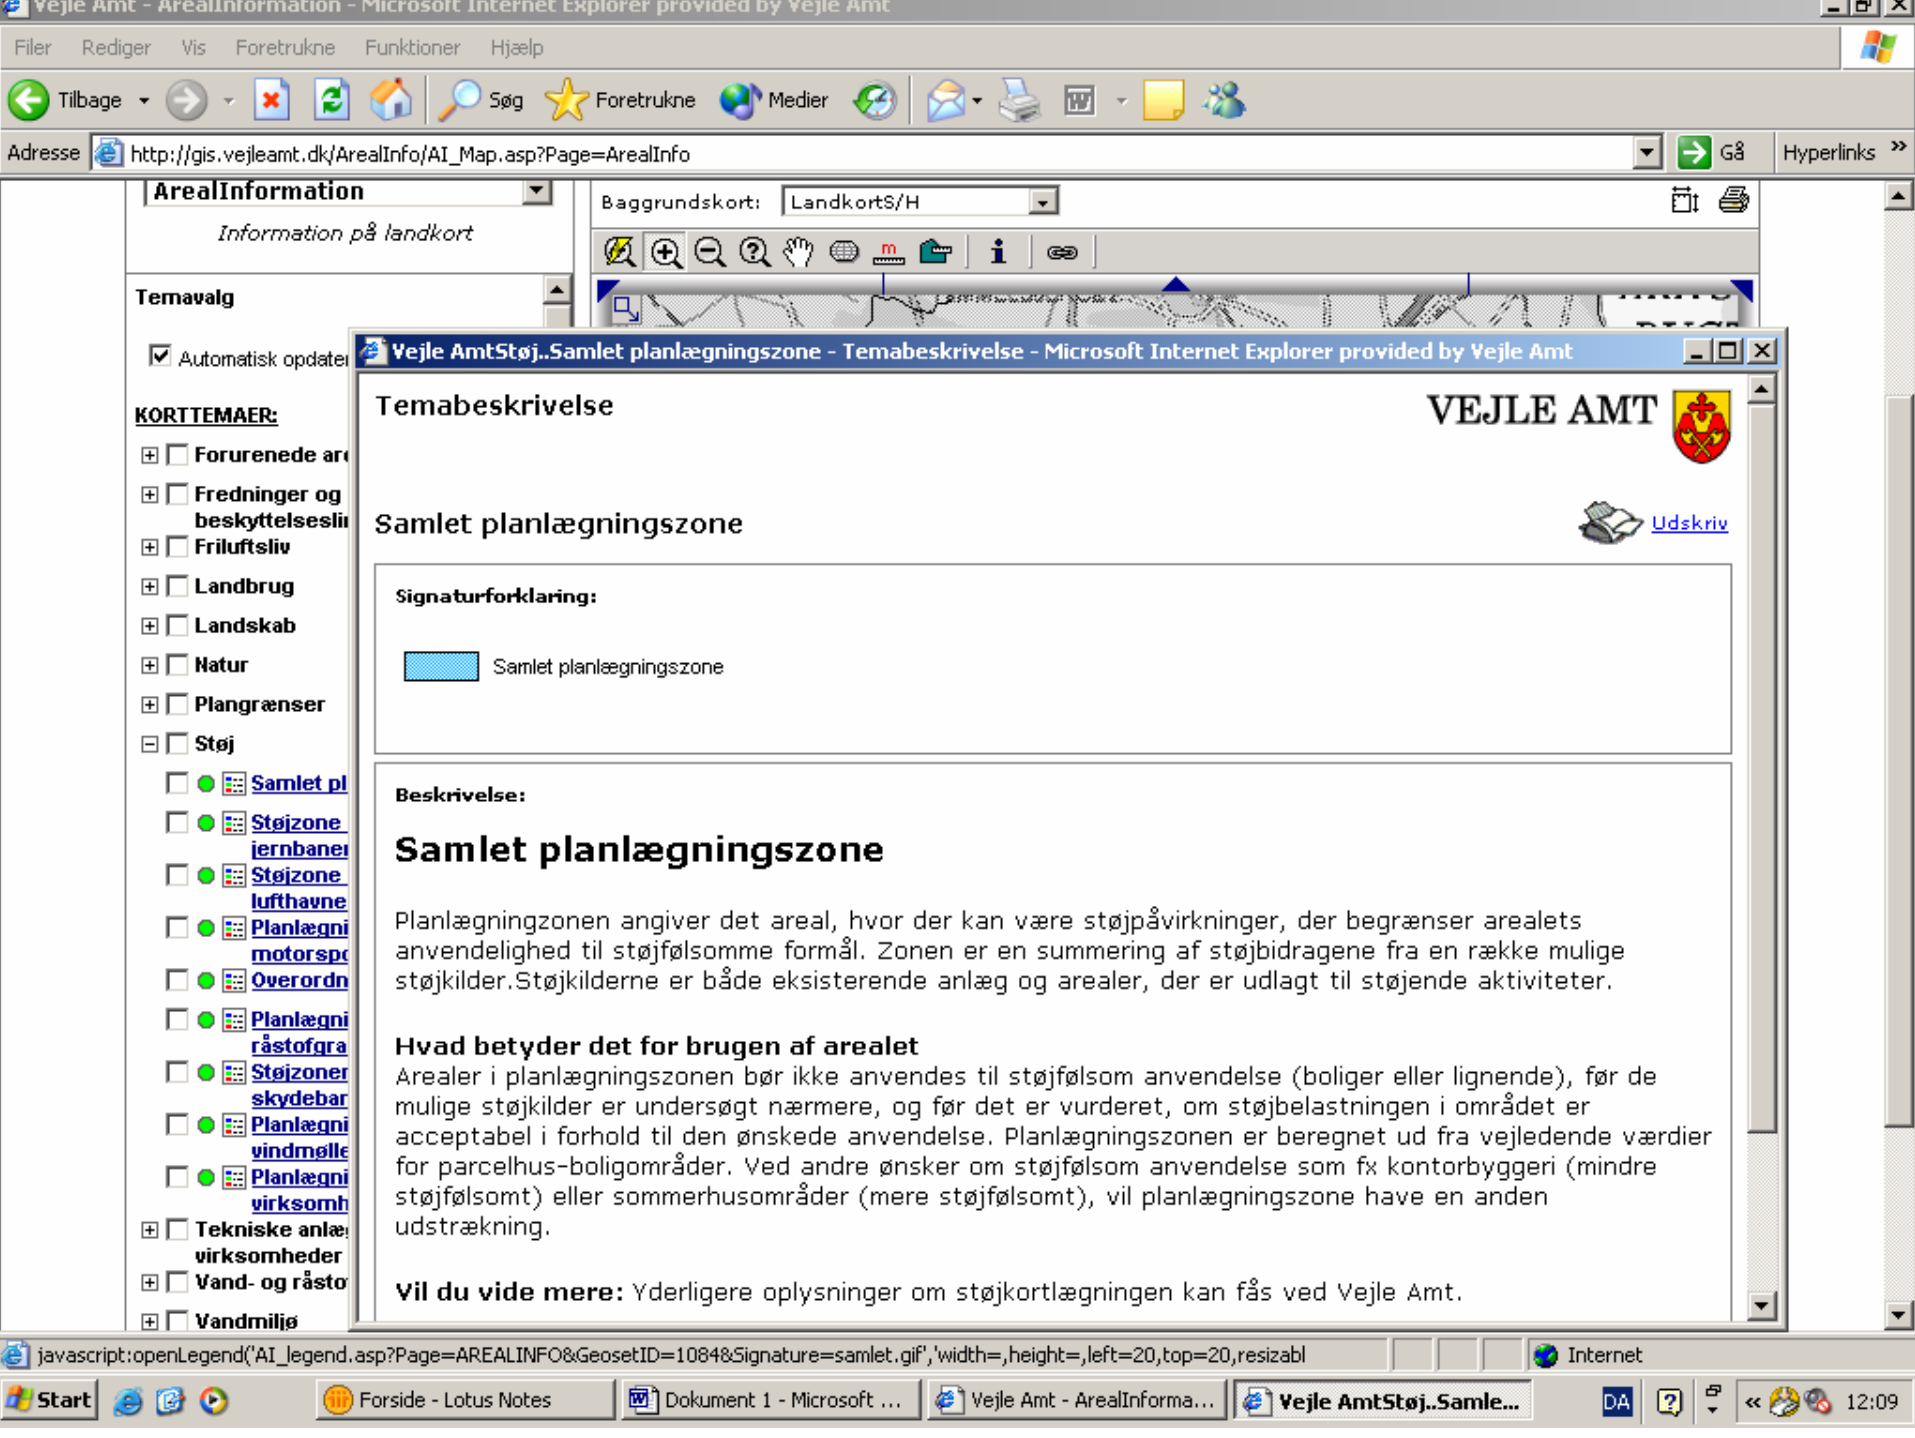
Vejle Amt - ArealInformation - Microsoft Internet Explorer provided by Vejle Amt

Filer Rediger Vis Foretrukne Funktioner Hjælp

Tilbage Søg Foretrukne Medier

Adresse http://gis.vejleamt.dk/ArealInfo/AI_Map.asp?Page=ArealInfo Gå Hyperlinks

ArealInformation
Information på landkort

Baggrundskort: LandkortS/H

Temavalg

Automatisk opdater

KORTTEMAER:

Forurenede ar
Fredninger og beskyttelseslin
Friluftsliv
Landbrug
Landskab
Natur
Plangrænser
Støj
Samlet pl
Støjzone jernbaner
Støjzone lufthavne
Planlægni motorspo
Overordn
Planlægni råstofgra
Støjzoner skydebar
Planlægni vindmølle
Planlægni virksomh
Tekniske anlæ virksomheder
Vand- og råsto
Vandmiljø

Vejle AmtStøj..Samlet planlægningszone - Temabeskrivelse - Microsoft Internet Explorer provided by Vejle Amt

Temabeskrivelse

VEJLE AMT

Samlet planlægningszone

Udskriv

Signaturforklaring:

Samlet planlægningszone

Beskrivelse:

Samlet planlægningszone

Planlægningzonen angiver det areal, hvor der kan være støjpåvirkninger, der begrænser arealets anvendelighed til støjfølsomme formål. Zonen er en summering af støjbidragene fra en række mulige støjkilder.Støjkilderne er både eksisterende anlæg og arealer, der er udlagt til støjende aktiviteter.

Hvad betyder det for brugen af arealet
Arealer i planlægningszonen bør ikke anvendes til støjfølsom anvendelse (boliger eller lignende), før de mulige støjkilder er undersøgt nærmere, og før det er vurderet, om støjbelastningen i området er acceptabel i forhold til den ønskede anvendelse. Planlægningszonen er beregnet ud fra vejledende værdier for parcelhus-boligområder. Ved andre ønsker om støjfølsom anvendelse som fx kontorbyggeri (mindre støjfølsomt) eller sommerhusområder (mere støjfølsomt), vil planlægningszone have en anden udstrækning.

Vil du vide mere: Yderligere oplysninger om støjkortlægningen kan fås ved Vejle Amt.

javascript:openLegend('AI_legend.asp?Page=AREALINFO&GeosetID=1084&Signature=samlet.gif','width=,height=,left=20,top=20,resizabl

Internet

Start Forside - Lotus Notes Dokument 1 - Microsoft ... Vejle Amt - ArealInforma... Vejle AmtStøj..Samle... DA 12:09